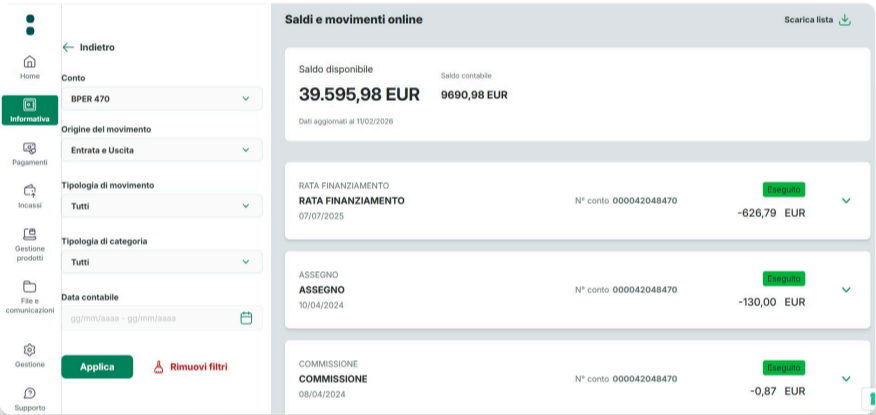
Home
Informativa
Pagamenti
Incassi
Gestione prodotti
File e comunicazioni
Gestione
Supporto

← Indietro

Conto
BPER 470

Origine del movimento
Entrata e Uscita

Tipologia di movimento
Tutti

Tipologia di categoria
Tutti

Data contabile
gg/mm/aaaa - gg/mm/aaaa

Applica
Rimuovi filtri

Saldi e movimenti online
Scarica lista

Saldo disponibile
39.595,98 EUR
Saldo contabile
9690,98 EUR
Dati aggiornati al 11/02/2026

RATA FINANZIAMENTO
RATA FINANZIAMENTO
07/07/2025
N° conto 000042048470
Eseguito
-626,79 EUR

ASSEGNO
ASSEGNO
10/04/2024
N° conto 000042048470
Eseguito
-130,00 EUR

COMMISSIONE
COMMISSIONE
08/04/2024
N° conto 000042048470
Eseguito
-0,87 EUR